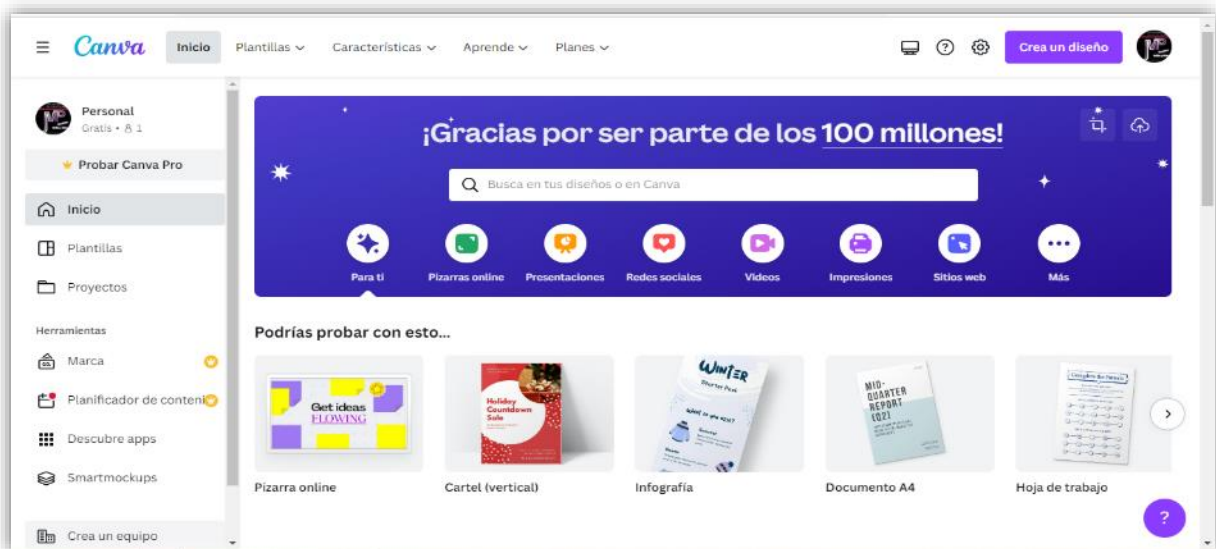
Canva Inicio Plantillas Características Aprende Planes Crea un diseño

Personal
Gratis • 1

Probar Canva Pro

Inicio
Plantillas
Proyectos

Herramientas
Marca
Planificador de conteni
Descubre apps
Smartmockups

Crea un equipo

¡Gracias por ser parte de los 100 millones!

Busca en tus diseños o en Canva

Para ti
Pizarras online
Presentaciones
Redes sociales
Videos
Impresiones
Sitios web
Más

Podrías probar con esto...

Get ideas FLOWING

Holiday Countdown Sale

WINTER Starter Pack

MID-QUARTER REPORT [Q2]

Pizarra online
Cartel (vertical)
Infografía
Documento A4
Hoja de trabajo

?